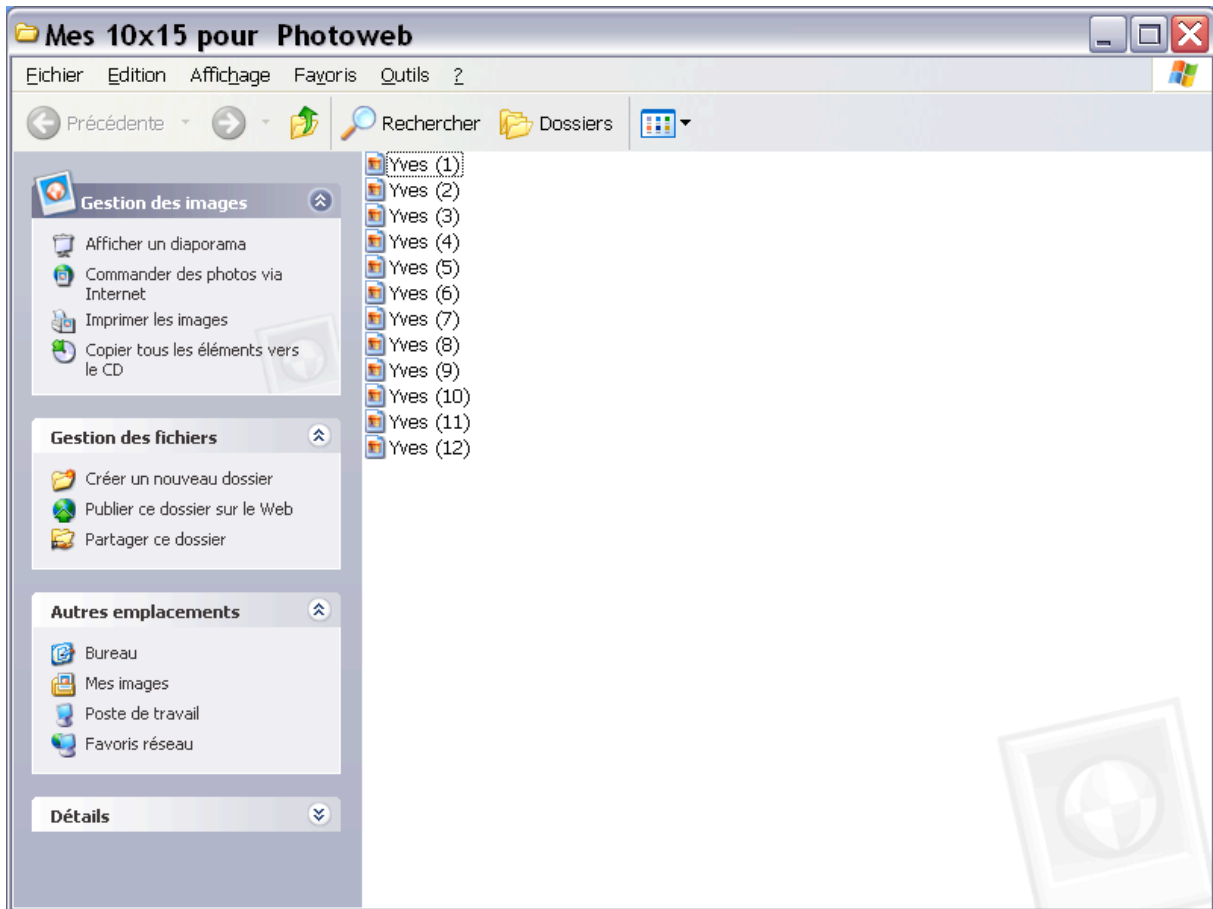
Mes 10x15 pour Photoweb

Fichier Edition Affichage Favoris Outils ?

Précédente Rechercher Dossiers

Gestion des images

Afficher un diaporama
Commander des photos via Internet
Imprimer les images
Copier tous les éléments vers le CD

Gestion des fichiers

Créer un nouveau dossier
Publier ce dossier sur le Web
Partager ce dossier

Autres emplacements

Bureau
Mes images
Poste de travail
Favoris réseau

Détails

Yves (1)
Yves (2)
Yves (3)
Yves (4)
Yves (5)
Yves (6)
Yves (7)
Yves (8)
Yves (9)
Yves (10)
Yves (11)
Yves (12)